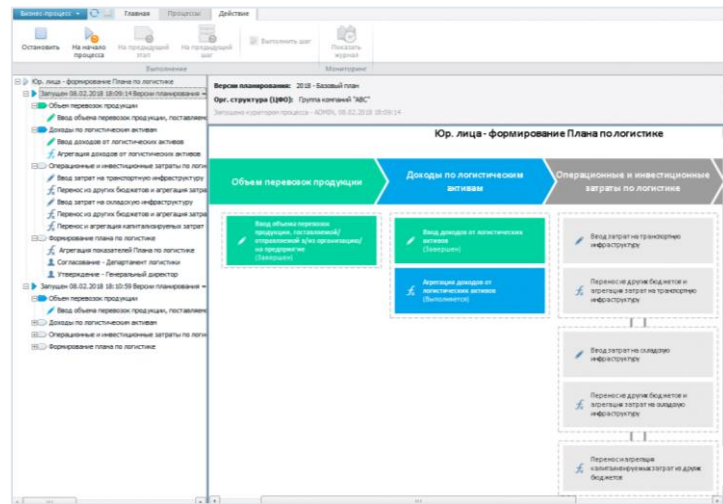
Бизнес-процесс ▾ Главная Процессы Действие

Остановить
На начало процесса
На предыдущий этап
На предыдущий шаг
Выполнить шаг
Показать журнал
Выполнение
Мониторинг

Юр. лица - формирование Плана по логистике
Запущен 08.02.2018 18:09:14 Версия планирования -
Объем перевозок продукции
Ввод объема перевозок продукции, поставляем
Доходы по логистическим активам
Ввод доходов от логистических активов
Агрегация доходов от логистических активов
Операционные и инвестиционные затраты по логи
Ввод затрат на транспортную инфраструктуру
Перенос из других бюджетов и агрегация затра
Ввод затрат на складскую инфраструктуру
Перенос из других бюджетов и агрегация затра
Перенос и агрегация капитализируемых затрат
Формирование плана по логистике
Агрегация показателей Плана по логистике
Согласование - Департамент логистики
Утверждение - Генеральный директор
Запущен 08.02.2018 18:10:59 Версия планирования -
Объем перевозок продукции
Ввод объема перевозок продукции, поставляем
Доходы по логистическим активам
Операционные и инвестиционные затраты по логи
Формирование плана по логистике

Версия планирования: 2018 - Базовый план
Орг. структура (ЦФО): Группа компаний "АВС"
Запущено куратором процесса - ADMIN, 08.02.2018 18:09:14

Юр. лица - формирование Плана по логистике

Объем перевозок продукции
Доходы по логистическим активам
Операционные и инвестиционные затраты по логистике

Ввод объема перевозок продукции, поставляемой/отправляемой в/из организацию/на предприятие (Завершен)

Ввод доходов от логистических активов (Завершен)

Агрегация доходов от логистических активов (Выполняется)

Ввод затрат на транспортную инфраструктуру

Перенос из других бюджетов и агрегация затрат на транспортную инфраструктуру

Ввод затрат на складскую инфраструктуру

Перенос из других бюджетов и агрегация затрат на складскую инфраструктуру

Перенос и агрегация капитализируемых затрат из других бюджетов